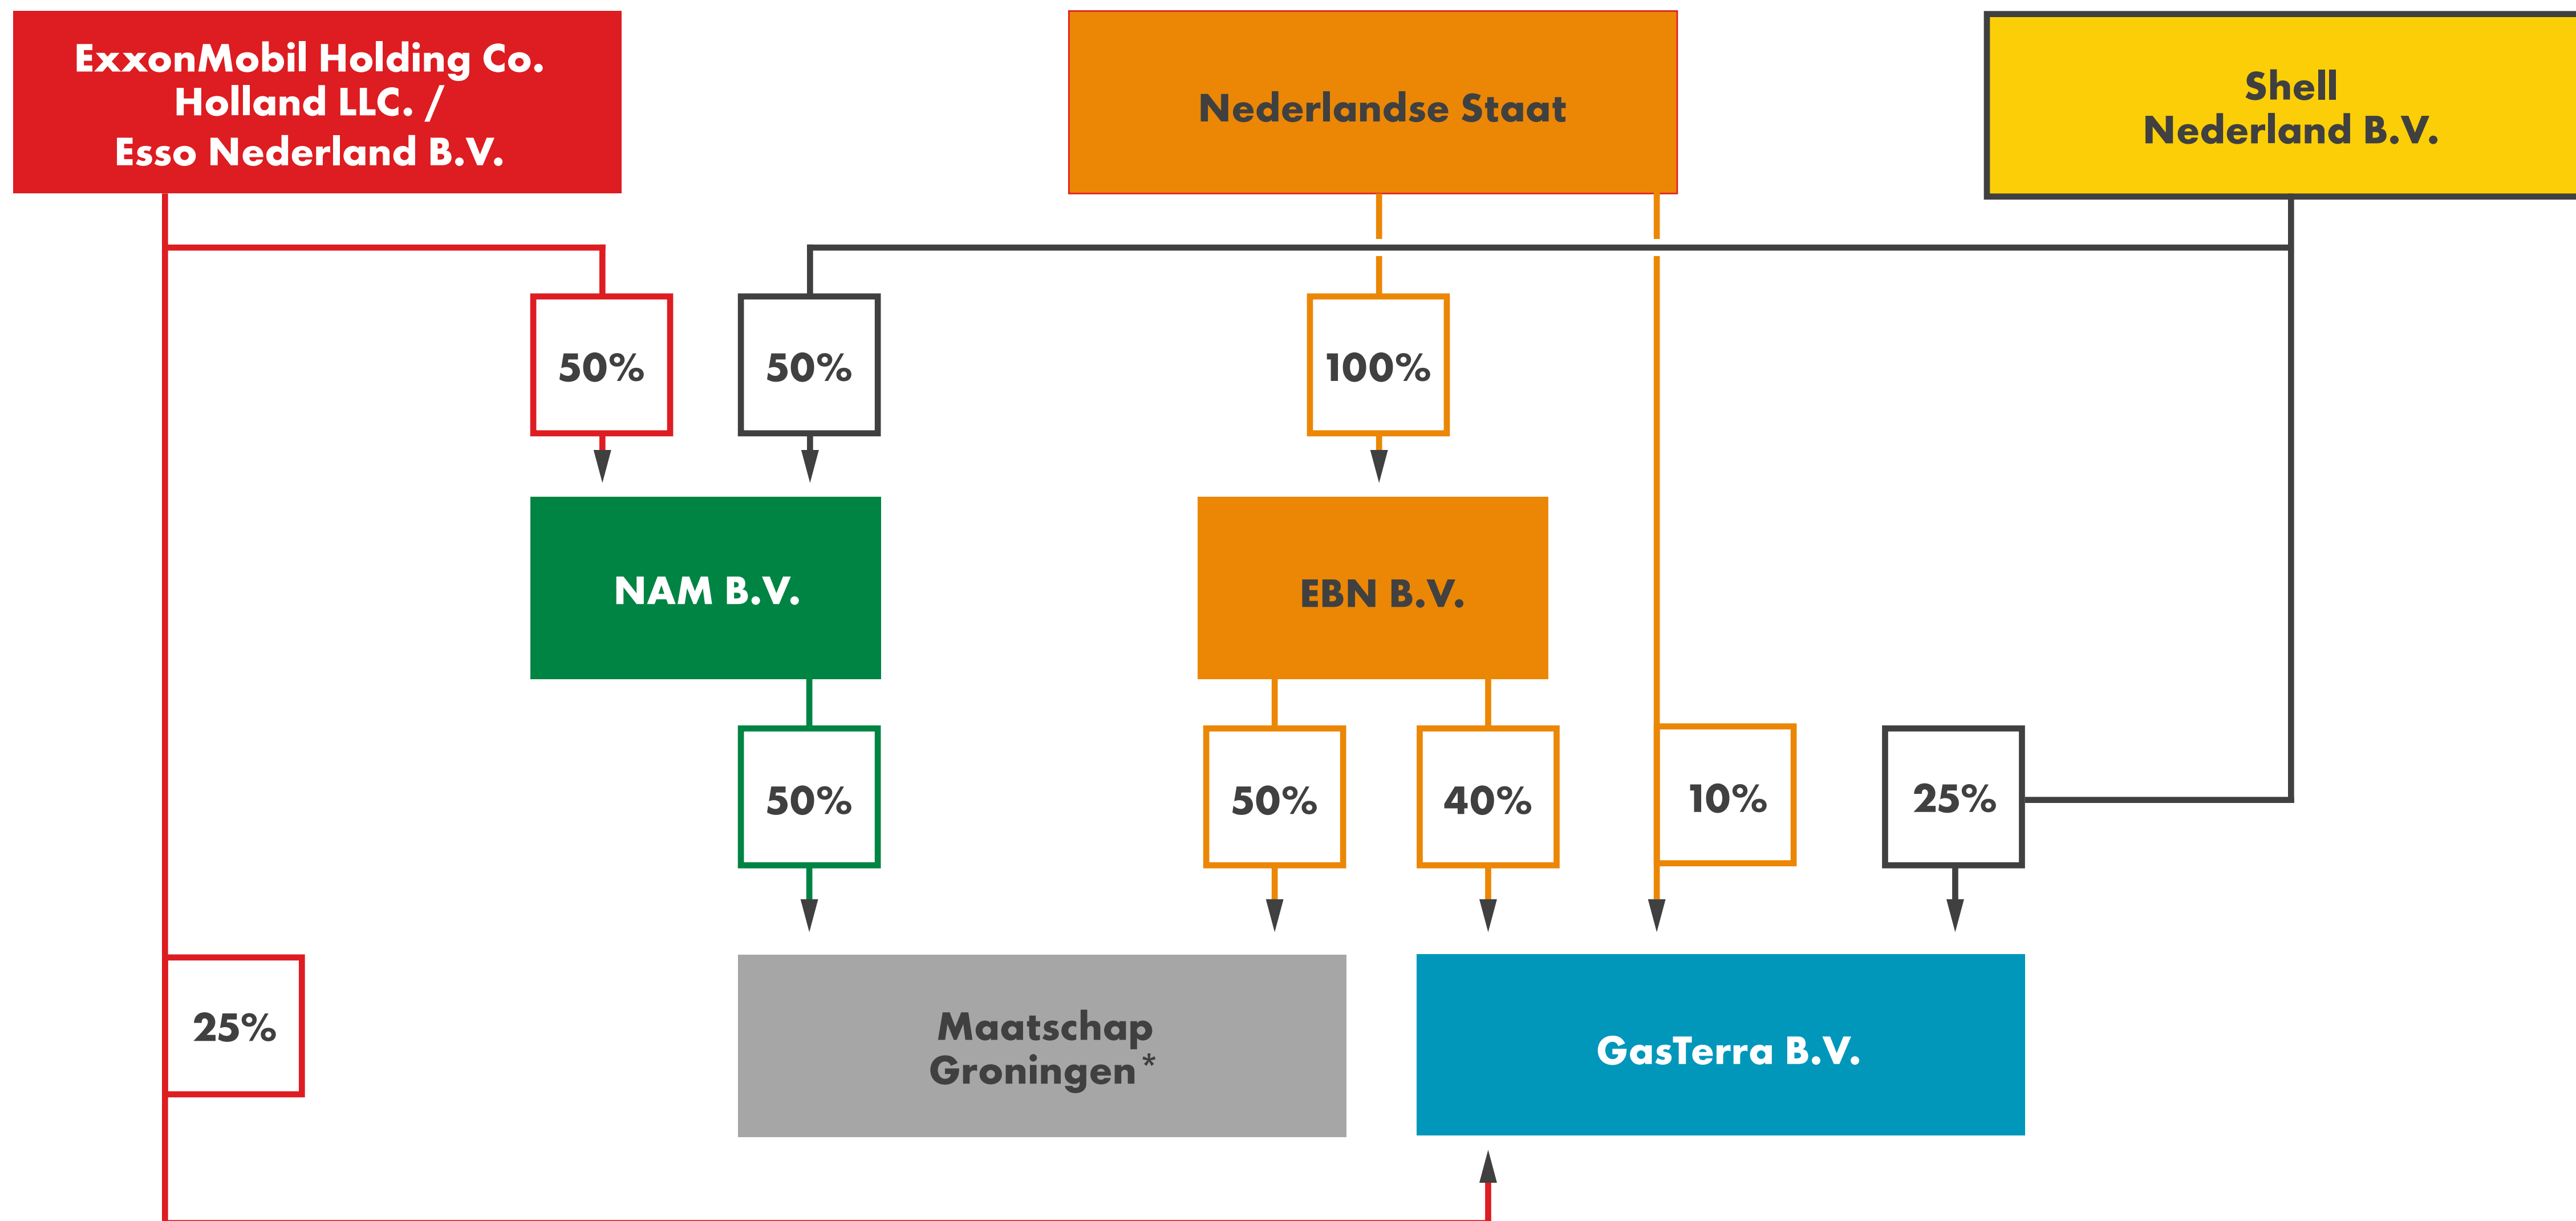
ExxonMobil Holding Co. Holland LLC. / Esso Nederland B.V.

Nederlandse Staat

Shell Nederland B.V.

50%

50%

100%

NAM B.V.

EBN B.V.

50%

50%

40%

10%

25%

25%

Maatschap Groningen*

GasTerra B.V.